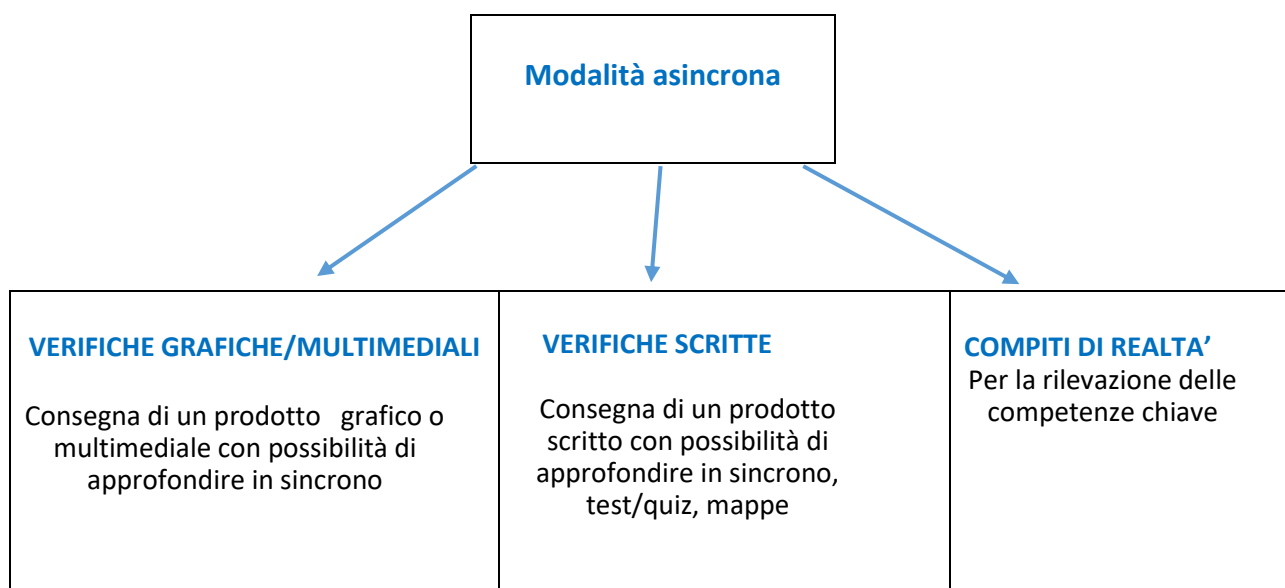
Modalità asincrona

VERIFICHE GRAFICHE/MULTIMEDIALI

Consegna di un prodotto grafico o multimediale con possibilità di approfondire in sincrono

VERIFICHE SCRITTE

Consegna di un prodotto scritto con possibilità di approfondire in sincrono, test/quiz, mappe

COMPITI DI REALTA'

Per la rilevazione delle competenze chiave